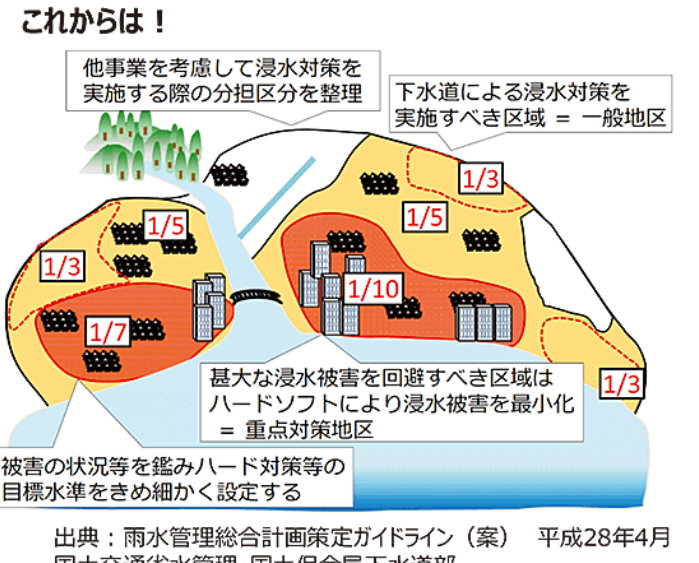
これからは！

他事業を考慮して浸水対策を実施する際の分担区分を整理

下水道による浸水対策を実施すべき区域 ＝ 一般地区

1/3

1/5

1/5

1/3

1/10

1/7

甚大な浸水被害を回避すべき区域はハードソフトにより浸水被害を最小化 ＝ 重点対策地区

1/3

被害の状況等を鑑みハード対策等の目標水準をきめ細かく設定する

出典：雨水管理総合計画策定ガイドライン（案） 平成28年4月
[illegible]